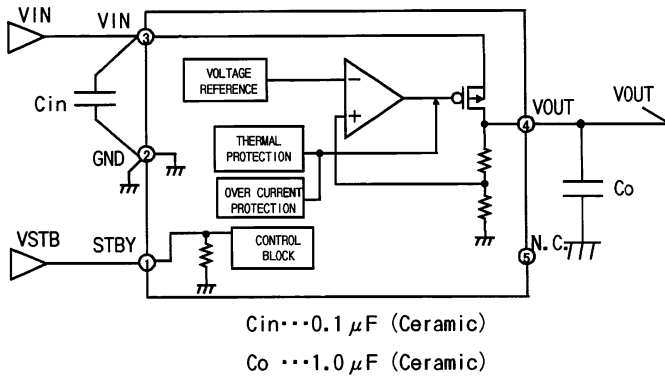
VIN

VIN

3

Cin

GND

2

VSTB

STBY

1

VOLTAGE REFERENCE

−

+

THERMAL PROTECTION

OVER CURRENT PROTECTION

CONTROL BLOCK

VOUT

4

VOUT

Co

N.C.

5

Cin···0.1$\mu$F (Ceramic)

Co ···1.0$\mu$F (Ceramic)